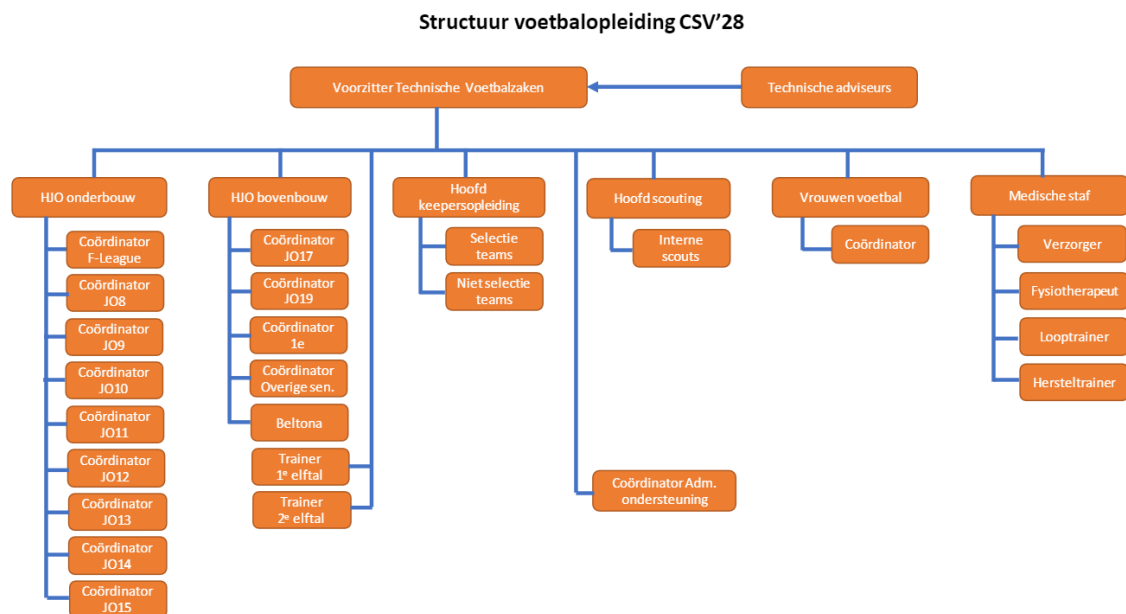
Structuur voetbalopleiding CSV’28

Voorzitter Technische Voetbalzaken

Technische adviseurs

HJO onderbouw

Coördinator F-League

Coördinator JO8

Coördinator JO9

Coördinator JO10

Coördinator JO11

Coördinator JO12

Coördinator JO13

Coördinator JO14

Coördinator JO15

HJO bovenbouw

Coördinator JO17

Coördinator JO19

Coördinator 1e

Coördinator Overige sen.

Beltona

Trainer 1e elftal

Trainer 2e elftal

Hoofd keepersopleiding

Selectie teams

Niet selectie teams

Hoofd scouting

Interne scouts

Coördinator Adm. ondersteuning

Vrouwen voetbal

Coördinator

Medische staf

Verzorger

Fysiotherapeut

Looptrainer

Hersteltrainer